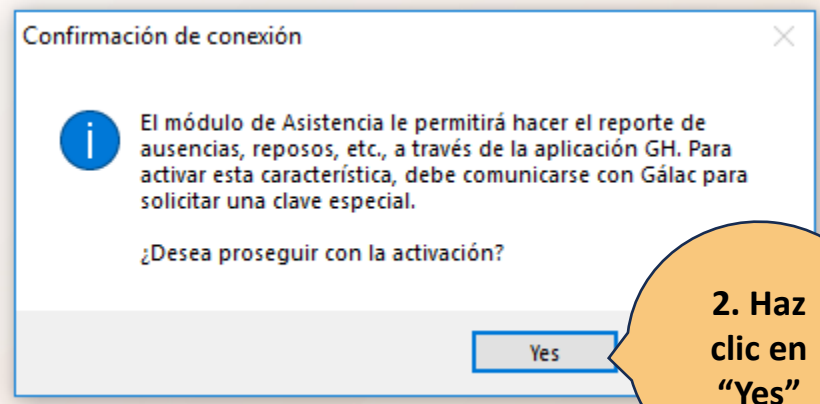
Confirmación de conexión

El módulo de Asistencia le permitirá hacer el reporte de ausencias, reposos, etc., a través de la aplicación GH. Para activar esta característica, debe comunicarse con Gálac para solicitar una clave especial.

¿Desea proseguir con la activación?

Yes

2. Haz clic en "Yes"